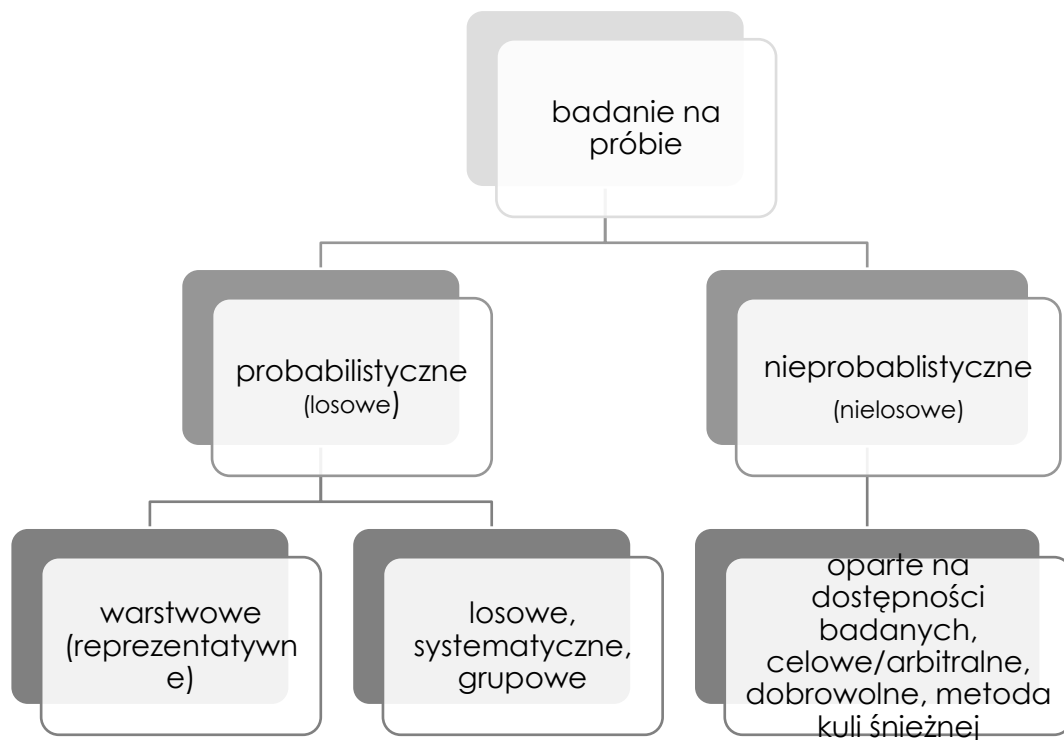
badanie na próbie

probabilistyczne (losowe)

nieprobablistyczne (nielosowe)

warstwowe (reprezentatywn e)

losowe, systematyczne, grupowe

oparte na dostępności badanych, celowe/arbitralne, dobrowolne, metoda kuli śnieżnej